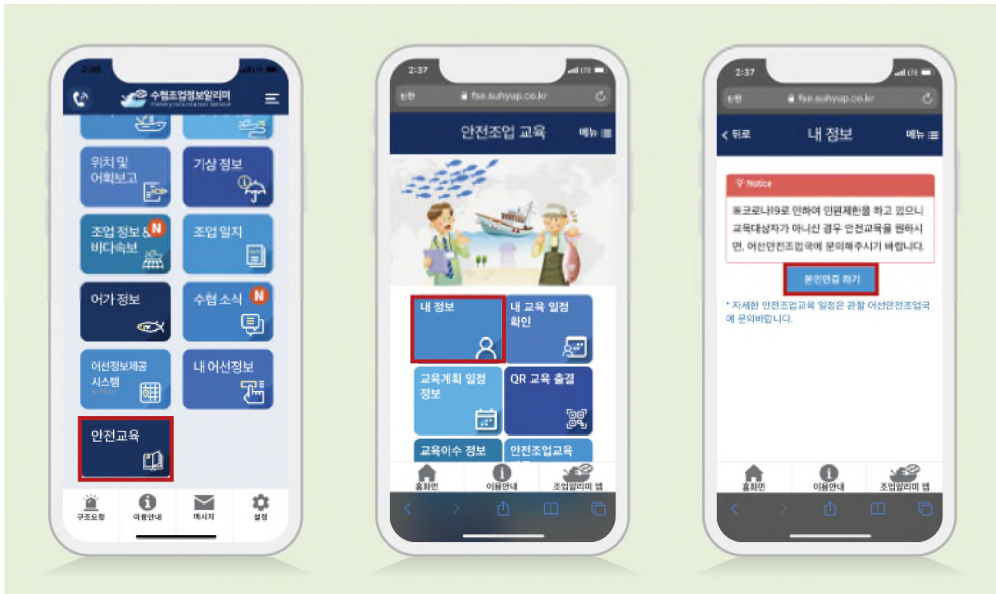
2:36

수협조업정보알리미
Fishery Information Service

위치 및 어획보고

기상 정보

조업 정보 & 바다속보
N

조업 일지

어가정보

수협 소식
N

어선정보제공 시스템

내 어선정보

안전교육

구조요청
이용안내
메시지
설정

2:37

fse.suhyup.co.kr

안전조업 교육
메뉴

내 정보

내 교육 일정 확인

교육계획 일정 정보

QR 교육 출결

교육이수 정보

안전조업교육

홈화면
이용안내
조업알리미 앱

2:37

fse.suhyup.co.kr

뒤로
내 정보
메뉴

Notice

※코로나19로 인하여 인원제한을 하고 있으니 교육대상자가 아닌신 경우 안전교육을 원하시면, 어선안전조업국에 문의해주시기 바랍니다.

본인인증 하기

* 자세한 안전조업교육 일정은 관할 어선안전조업국에 문의바랍니다.

홈화면
이용안내
조업알리미 앱